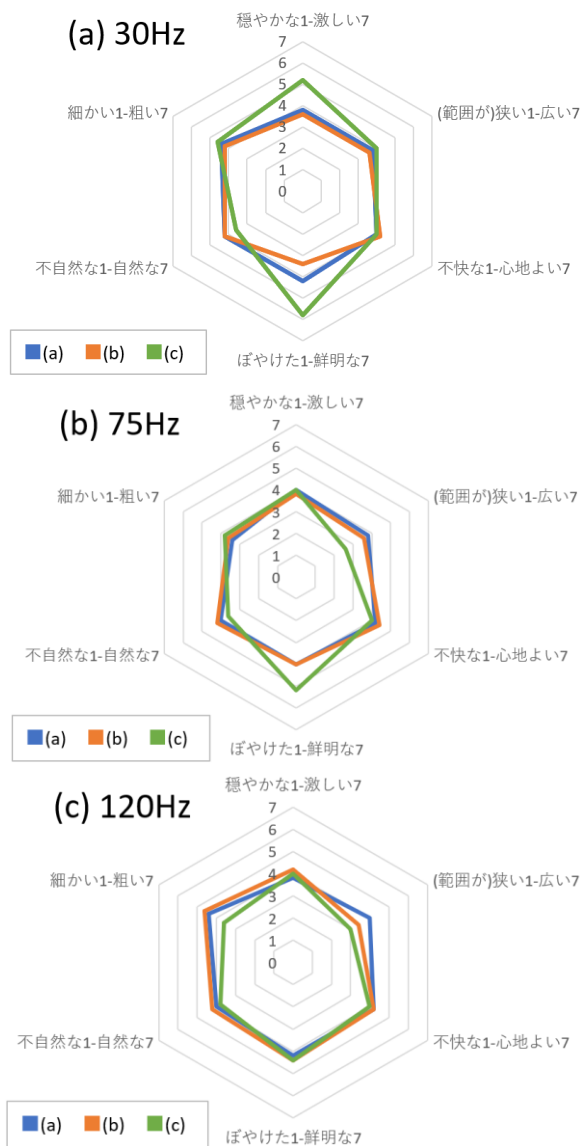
(a) 30Hz

穏やかな1-激しい7
7
6
5
4
3
2
1
0
(範囲が)狭い1-広い7
不快な1-心地よい7
ぼやけた1-鮮明な7
不自然な1-自然な7
細かい1-粗い7

(a) (b) (c)

(b) 75Hz

穏やかな1-激しい7
7
6
5
4
3
2
1
0
(範囲が)狭い1-広い7
不快な1-心地よい7
ぼやけた1-鮮明な7
不自然な1-自然な7
細かい1-粗い7

(a) (b) (c)

(c) 120Hz

穏やかな1-激しい7
7
6
5
4
3
2
1
0
(範囲が)狭い1-広い7
不快な1-心地よい7
ぼやけた1-鮮明な7
不自然な1-自然な7
細かい1-粗い7

(a) (b) (c)